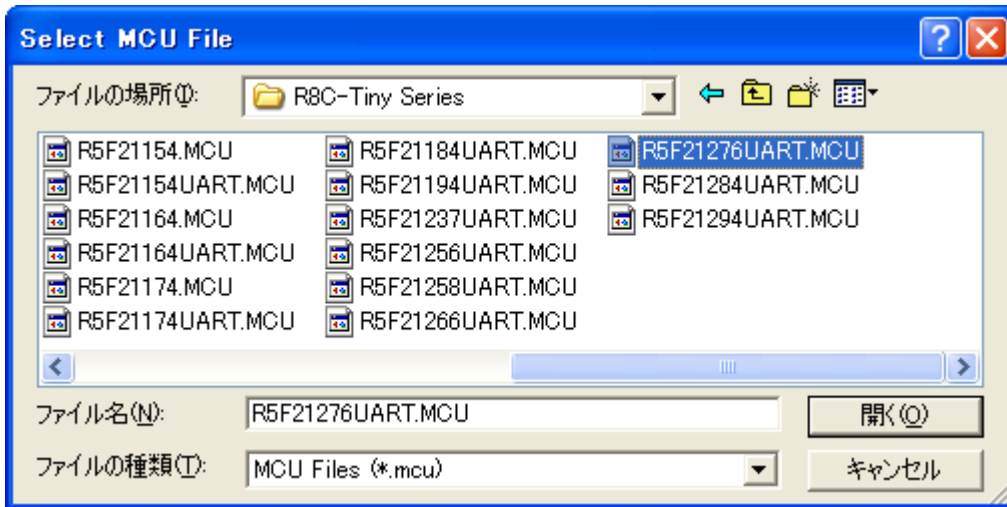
Select MCU File

ファイルの場所(I): R8C-Tiny Series

R5F21154.MCU
R5F21154UART.MCU
R5F21164.MCU
R5F21164UART.MCU
R5F21174.MCU
R5F21174UART.MCU

R5F21184UART.MCU
R5F21194UART.MCU
R5F21237UART.MCU
R5F21256UART.MCU
R5F21258UART.MCU
R5F21266UART.MCU

R5F21276UART.MCU
R5F21284UART.MCU
R5F21294UART.MCU

ファイル名(N): R5F21276UART.MCU
開く(O)

ファイルの種類(T): MCU Files (*.mcu)
キャンセル